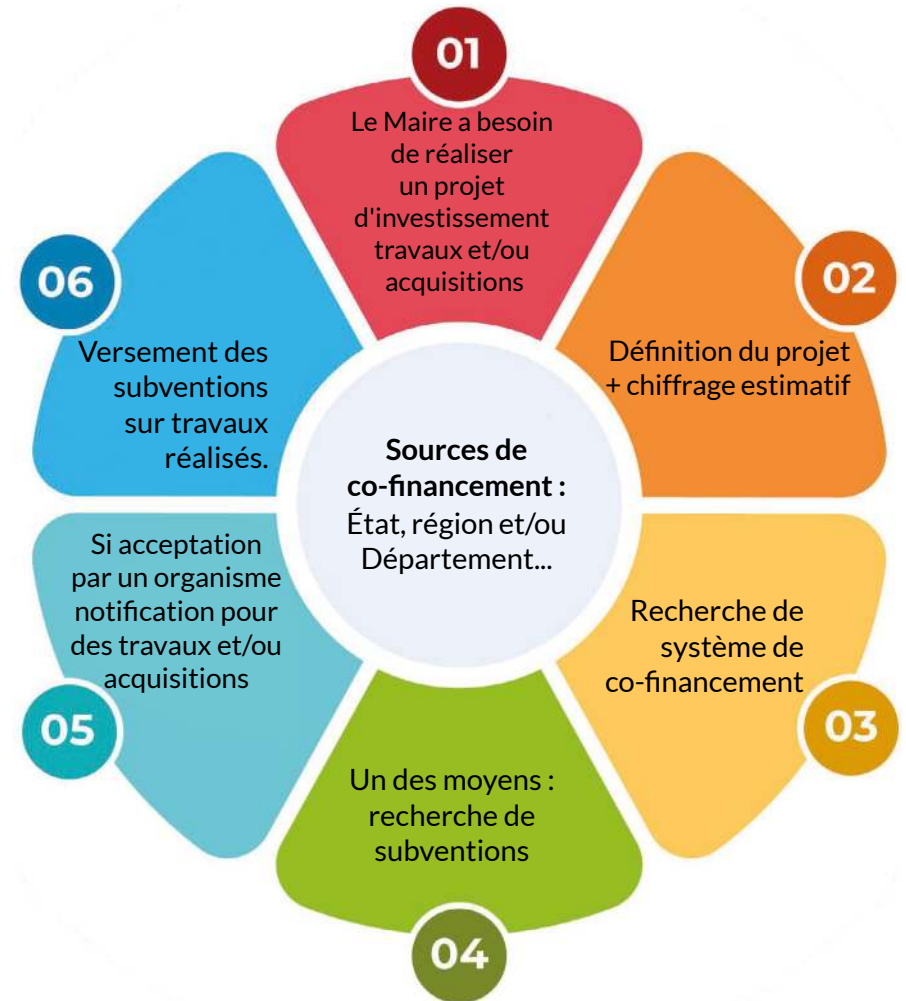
01
Le Maire a besoin de réaliser un projet d'investissement travaux et/ou acquisitions

02
Définition du projet + chiffrage estimatif

03
Recherche de système de co-financement

04
Un des moyens : recherche de subventions

05
Si acceptation par un organisme notification pour des travaux et/ou acquisitions

06
Versement des subventions sur travaux réalisés.

Sources de co-financement :
État, région et/ou Département...